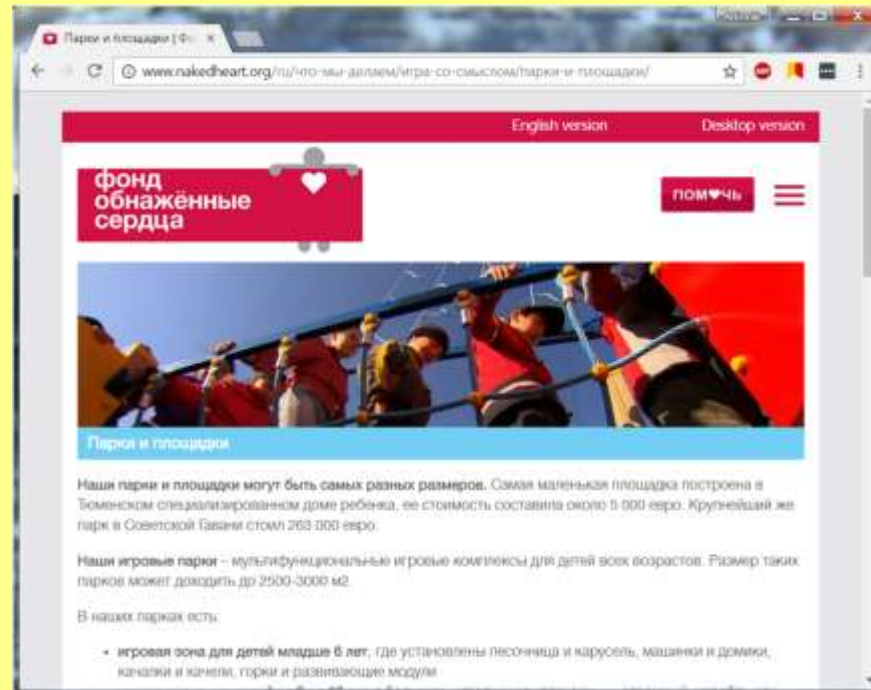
Парки и площадки | Фо ×

www.nakedheart.org/ru/что-мы-делаем/игра-со-смыслом/парки-и-площадки/

English version

Desktop version

фонд обнажённые сердца

ПОМОЧЬ

Парки и площадки

**Наши парки и площадки могут быть самых разных размеров.** Самая маленькая площадка построена в Тюменском специализированном доме ребенка, ее стоимость составила около 5 000 евро. Крупнейший же парк в Советской Гавани стоил 263 000 евро.

**Наши игровые парки** – мультифункциональные игровые комплексы для детей всех возрастов. Размер таких парков может доходить до 2500-3000 м2.

В наших парках есть:

- **игровая зона для детей младше 6 лет**, где установлены песочница и карусель, машинки и домики, качалки и качели, горки и развивающие модули

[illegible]